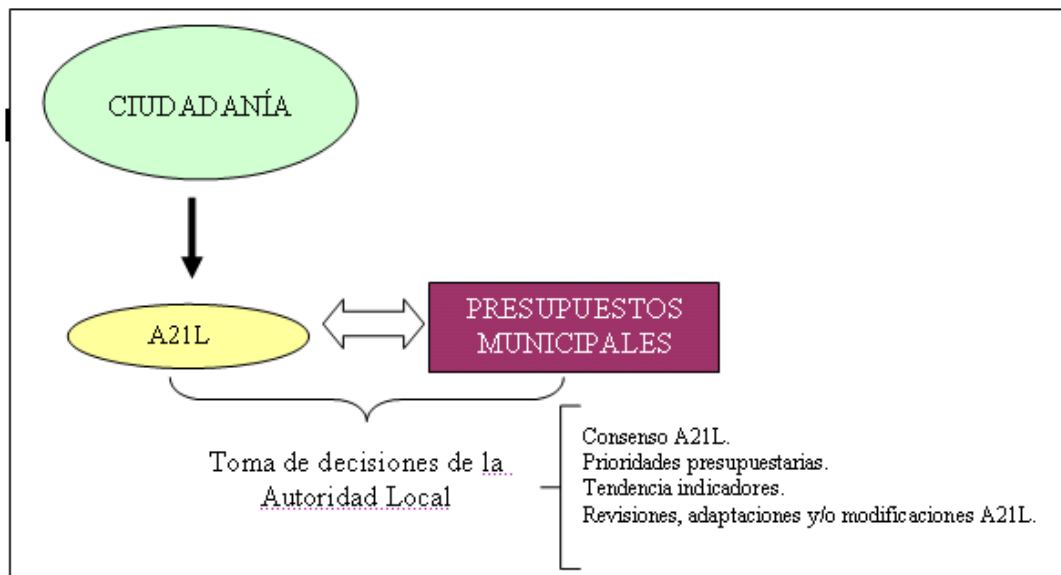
CIUDADANÍA

A21L

PRESUPUESTOS MUNICIPALES

Toma de decisiones de la Autoridad Local

Consenso A21L.
Prioridades presupuestarias.
Tendencia indicadores.
Revisiones, adaptaciones y/o modificaciones A21L.